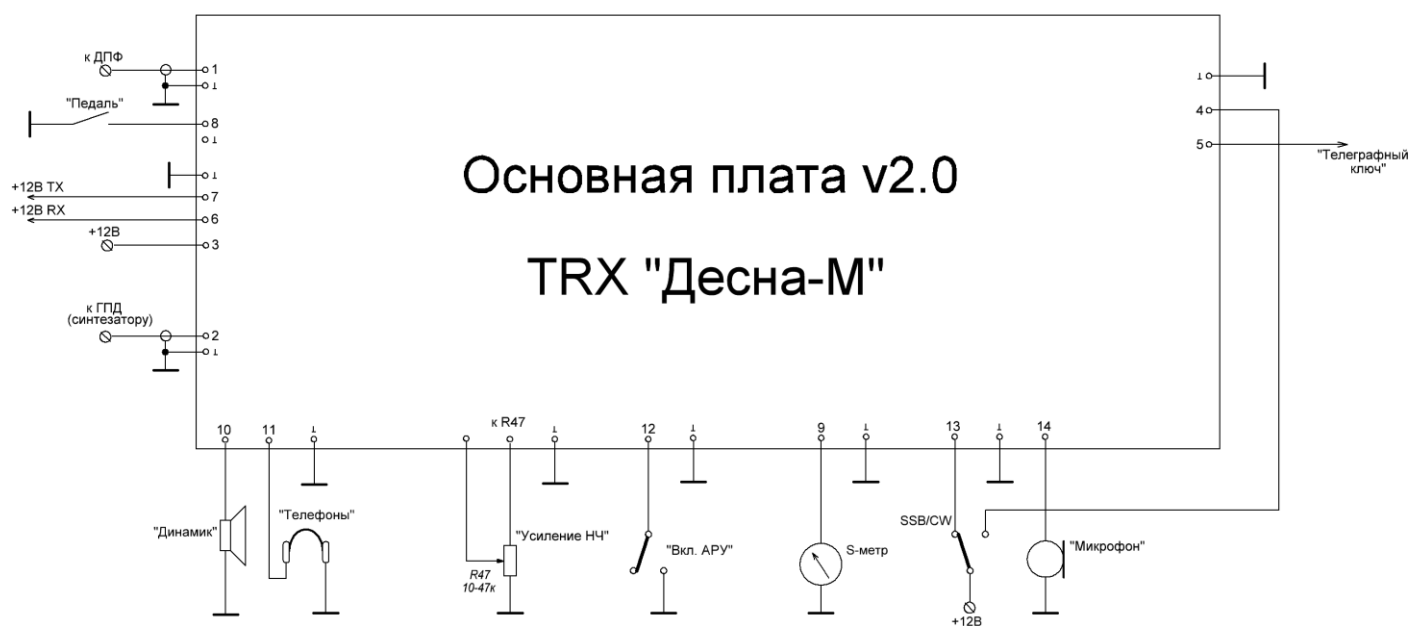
к ДПФ
1
⊥
"Педаль"
8
⊥
⊥
+12В TX
7
+12В RX
6
+12В
3
к ГПД
(синтезатору)
2
⊥

Основная плата v2.0

TRX "Десна-М"

⊥
4
5
"Телеграфный ключ"

10
11
⊥
к R47
⊥
12
⊥
9
⊥
13
⊥
14

"Динамик"
"Телефоны"
"Усиление НЧ"
R47
10-47к
"Вкл. АРУ"
S-метр
SSB/CW
+12В
"Микрофон"